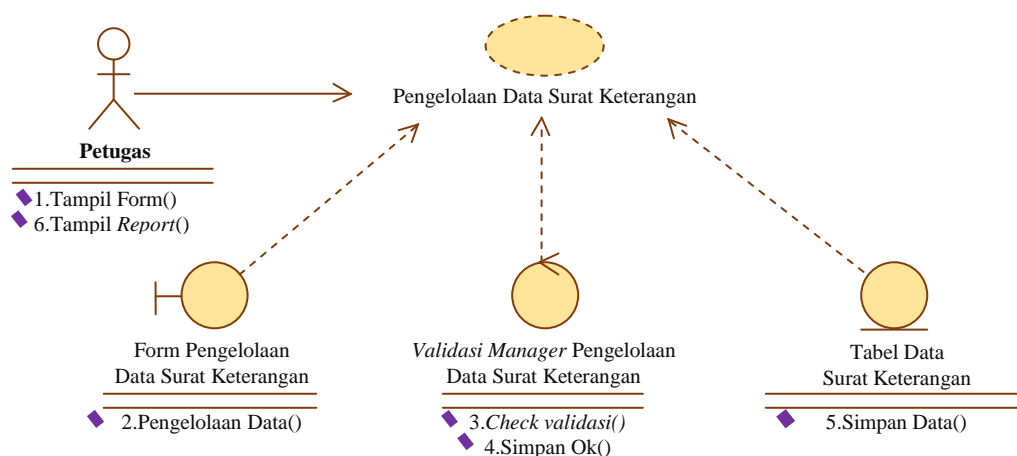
Pengelolaan Data Surat Keterangan

Petugas

1.Tampil Form()
6.Tampil *Report*()

Form Pengelolaan Data Surat Keterangan

2.Pengelolaan Data()

*Validasi Manager* Pengelolaan Data Surat Keterangan

3.*Check validasi()*
4.Simpan Ok()

Tabel Data Surat Keterangan

5.Simpan Data()